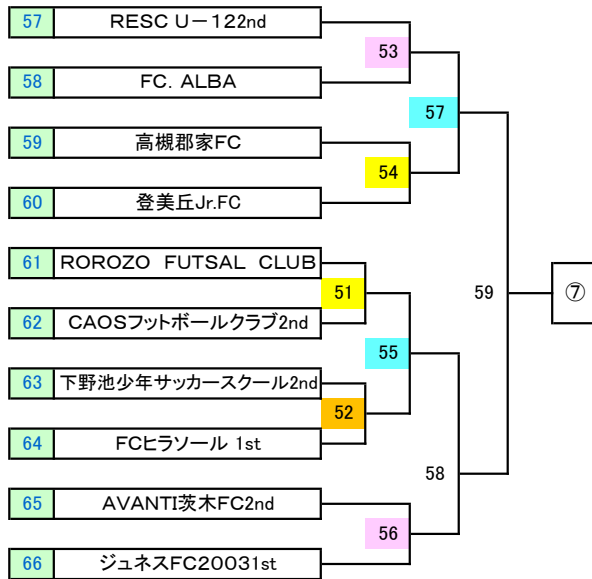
57 RESC U－122nd
58 FC. ALBA
59 高槻郡家FC
60 登美丘Jr.FC
61 ROROZO FUTSAL CLUB
62 CAOSフットボールクラブ2nd
63 下野池少年サッカースクール2nd
64 FCヒラソール 1st
65 AVANTI茨木FC2nd
66 ジュネスFC20031st

53
54
51
52
56
57
55
58
59
⑦